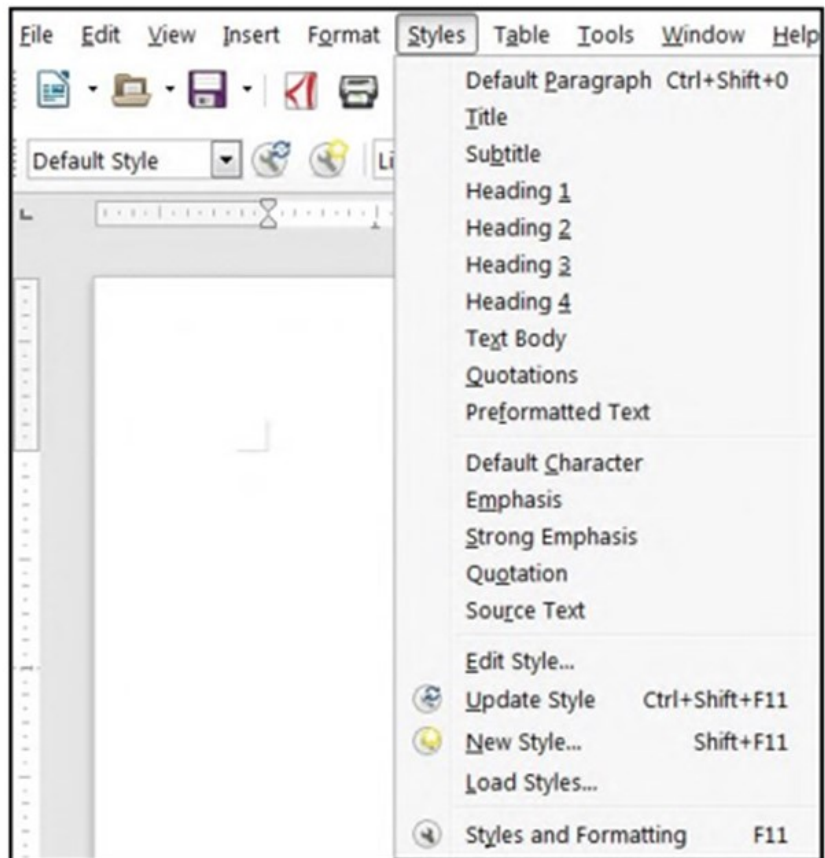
File Edit View Insert Format Styles Table Tools Window Help

Default Style

Li

Default Paragraph Ctrl+Shift+0
Title
Subtitle
Heading 1
Heading 2
Heading 3
Heading 4
Text Body
Quotations
Preformatted Text

Default Character
Emphasis
Strong Emphasis
Quotation
Source Text

Edit Style...
Update Style Ctrl+Shift+F11
New Style... Shift+F11
Load Styles...

Styles and Formatting F11